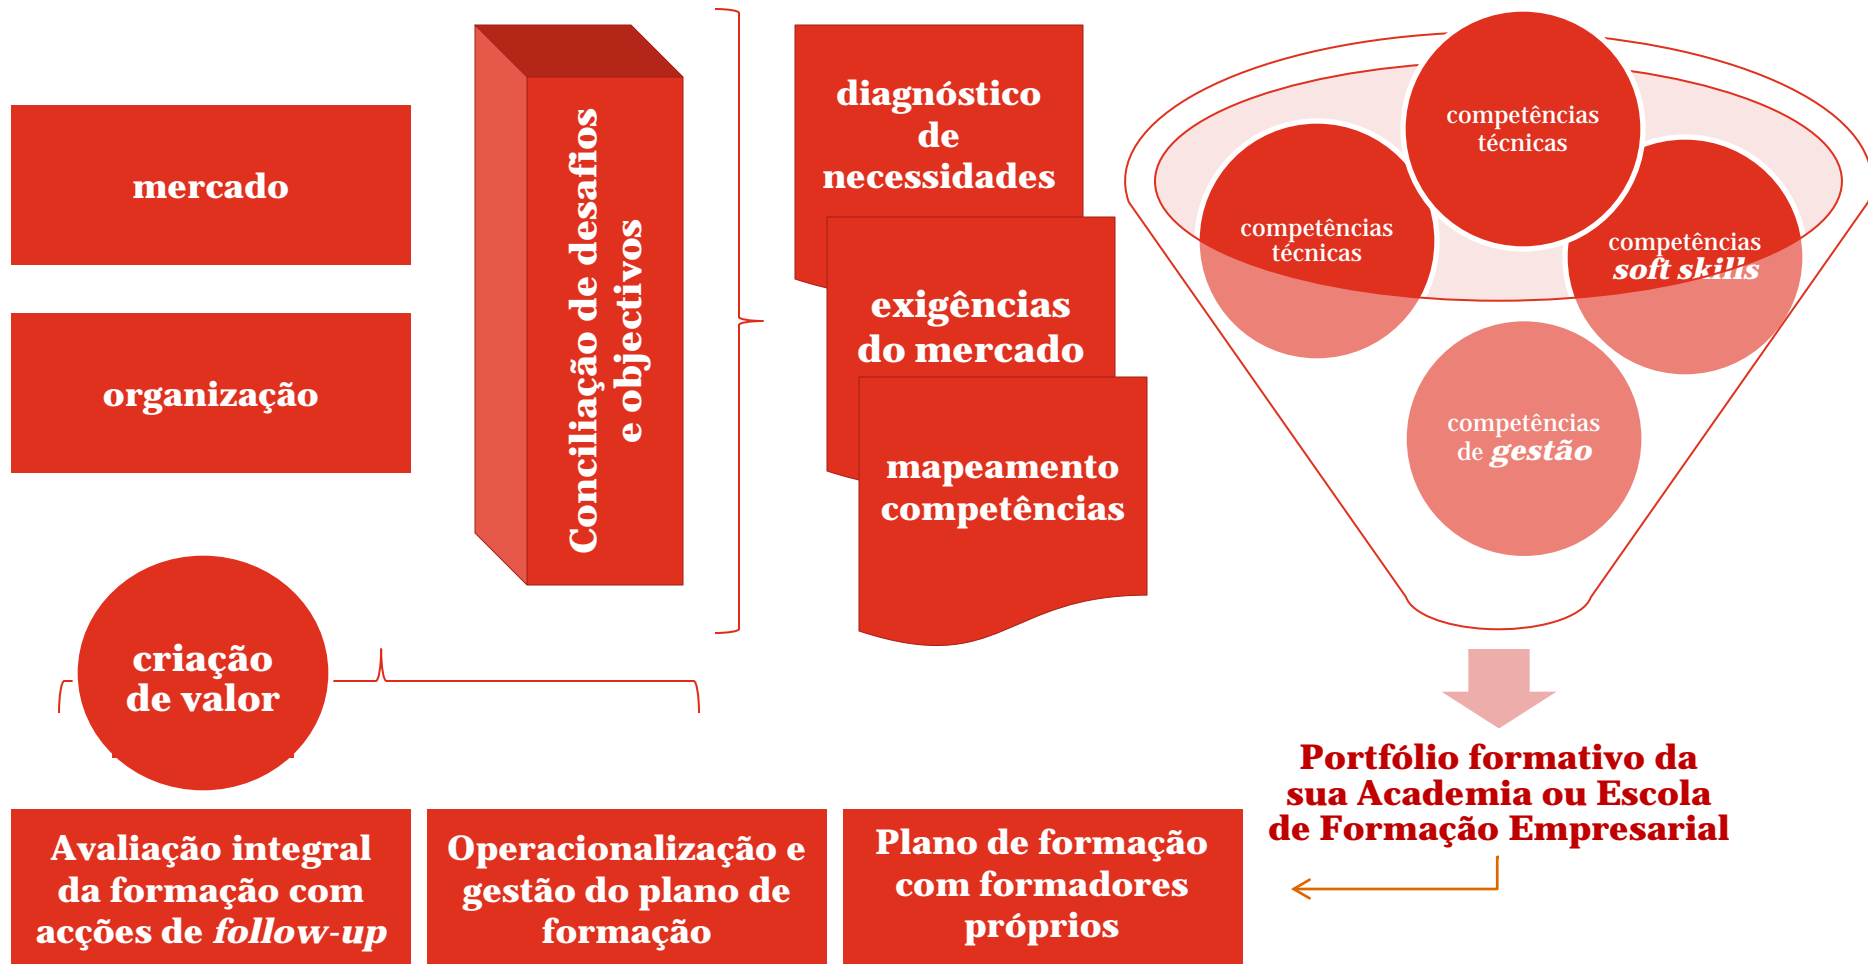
mercado

organização

Conciliação de desafios e objectivos

diagnóstico de necessidades

exigências do mercado

mapeamento competências

competências técnicas

competências técnicas

competências soft skills

competências de gestão

Portfólio formativo da sua Academia ou Escola de Formação Empresarial

criação de valor

Avaliação integral da formação com acções de follow-up

Operacionalização e gestão do plano de formação

Plano de formação com formadores próprios